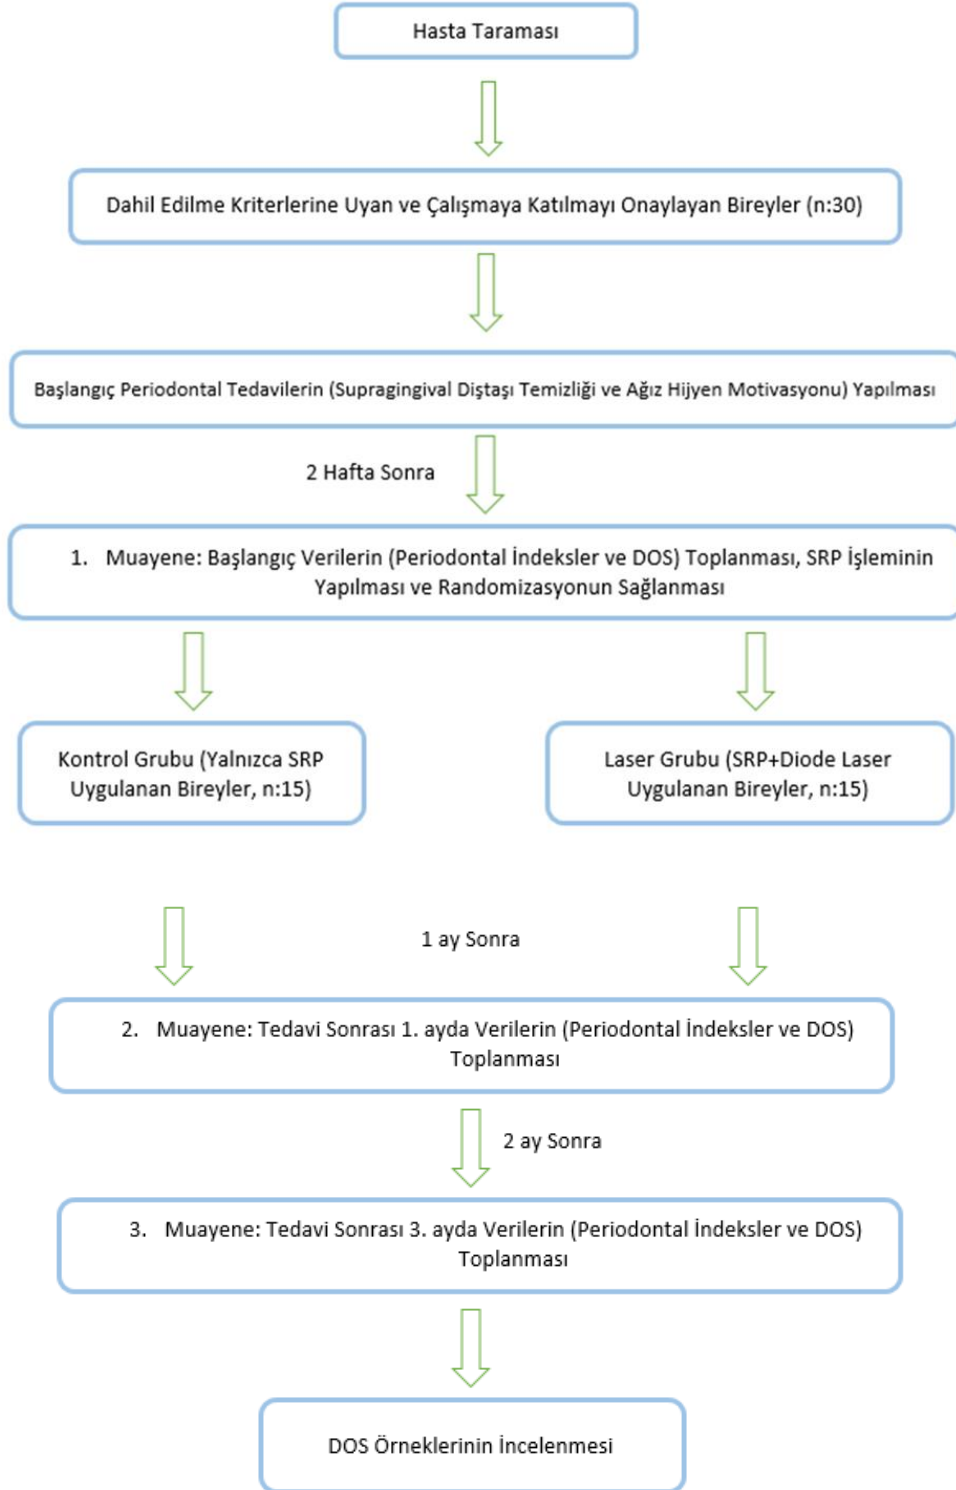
Hasta Taraması

Dahil Edilme Kriterlerine Uyan ve Çalışmaya Katılmayı Onaylayan Bireyler (n:30)

Başlangıç Periodontal Tedavilerin (Supragingival Diştaşı Temizliği ve Ağız Hijyen Motivasyonu) Yapılması

2 Hafta Sonra

1. Muayene: Başlangıç Verilerin (Periodontal İndeksler ve DOS) Toplanması, SRP İşleminin Yapılması ve Randomizasyonun Sağlanması

Kontrol Grubu (Yalnızca SRP Uygulanan Bireyler, n:15)

Laser Grubu (SRP+Diode Laser Uygulanan Bireyler, n:15)

1 ay Sonra

2. Muayene: Tedavi Sonrası 1. ayda Verilerin (Periodontal İndeksler ve DOS) Toplanması

2 ay Sonra

3. Muayene: Tedavi Sonrası 3. ayda Verilerin (Periodontal İndeksler ve DOS) Toplanması

DOS Örneklerinin İncelenmesi